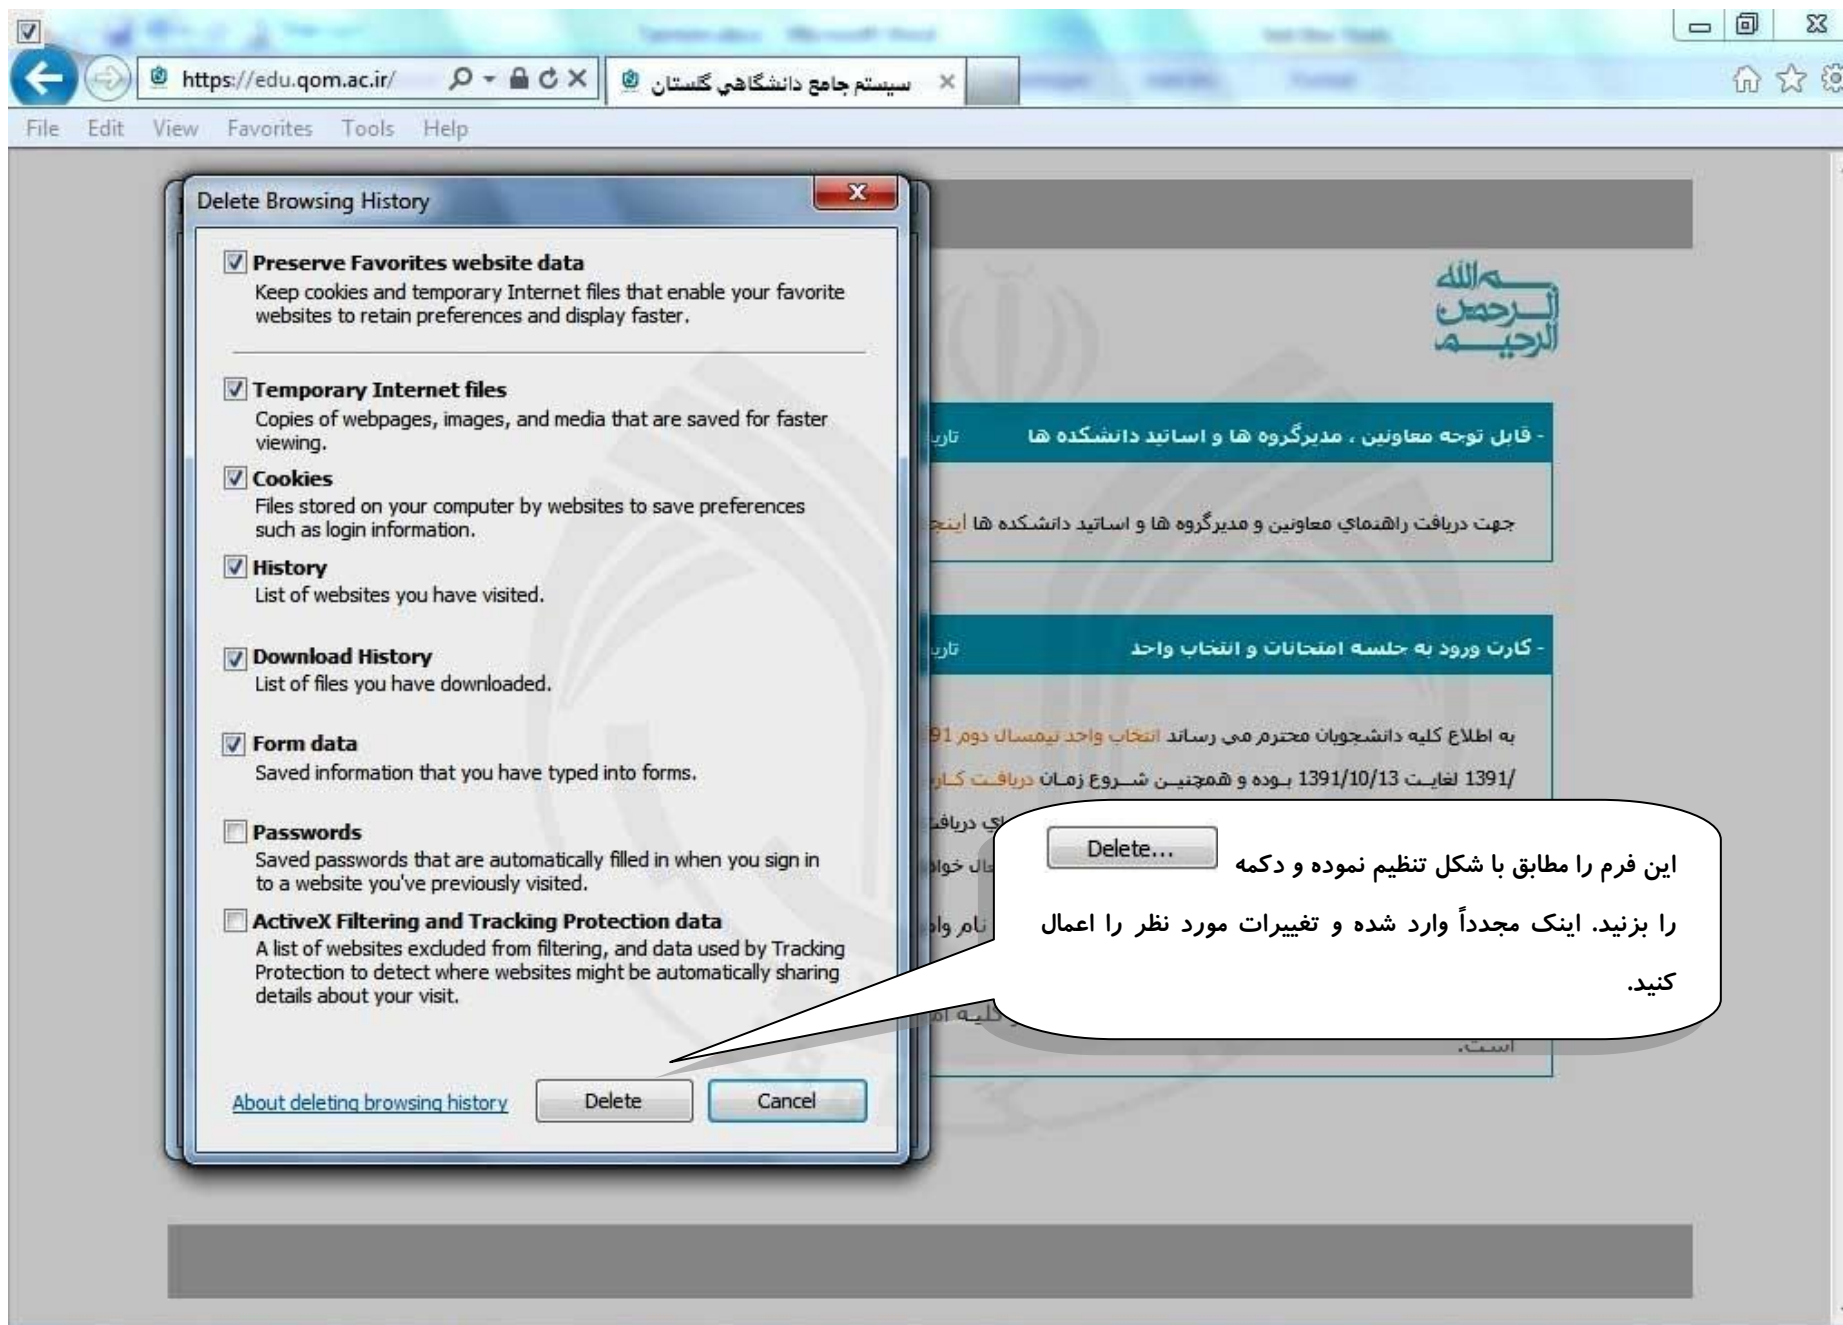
https://edu.qom.ac.ir/

سیستم جامع دانشگاهي گلستان

File Edit View Favorites Tools Help

Delete Browsing History

Preserve Favorites website data
Keep cookies and temporary Internet files that enable your favorite websites to retain preferences and display faster.

Temporary Internet files
Copies of webpages, images, and media that are saved for faster viewing.

Cookies
Files stored on your computer by websites to save preferences such as login information.

History
List of websites you have visited.

Download History
List of files you have downloaded.

Form data
Saved information that you have typed into forms.

Passwords
Saved passwords that are automatically filled in when you sign in to a website you've previously visited.

ActiveX Filtering and Tracking Protection data
A list of websites excluded from filtering, and data used by Tracking Protection to detect where websites might be automatically sharing details about your visit.

About deleting browsing history

Delete

Cancel

بسم الله الرحمن الرحيم

- قابل توجه معاونین ، مدیرگروه ها و اساتید دانشکده ها

تاري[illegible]

جهت دریافت راهنماي معاونین و مدیرگروه ها و اساتید دانشکده ها اینج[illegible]

- کارت ورود به جلسه امتحانات و انتخاب واحد

تاري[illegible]

به اطلاع کلیه دانشجویان محترم مي رساند انتخاب واحد نیمسال دوم 91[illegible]

/1391 لغایت 1391/10/13 بوده و همچنین شروع زمان دریافت کار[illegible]

این فرم را مطابق با شکل تنظیم نموده و دکمه Delete... را بزنید. اینک مجدداً وارد شده و تغییرات مورد نظر را اعمال کنید.

است.